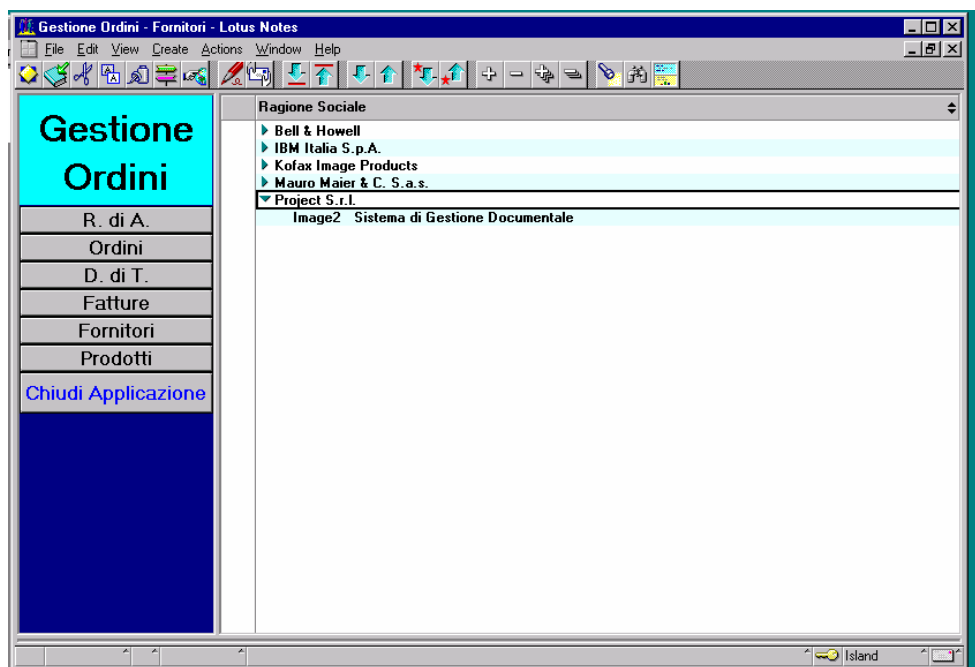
Gestione Ordini - Fornitori - Lotus Notes

File Edit View Create Actions Window Help

Gestione Ordini

R. di A.
Ordini
D. di T.
Fatture
Fornitori
Prodotti
Chiudi Applicazione

Ragione Sociale

Bell & Howell
IBM Italia S.p.A.
Kofax Image Products
Mauro Maier & C. S.a.s.
Project S.r.l.
Image2 Sistema di Gestione Documentale

Island